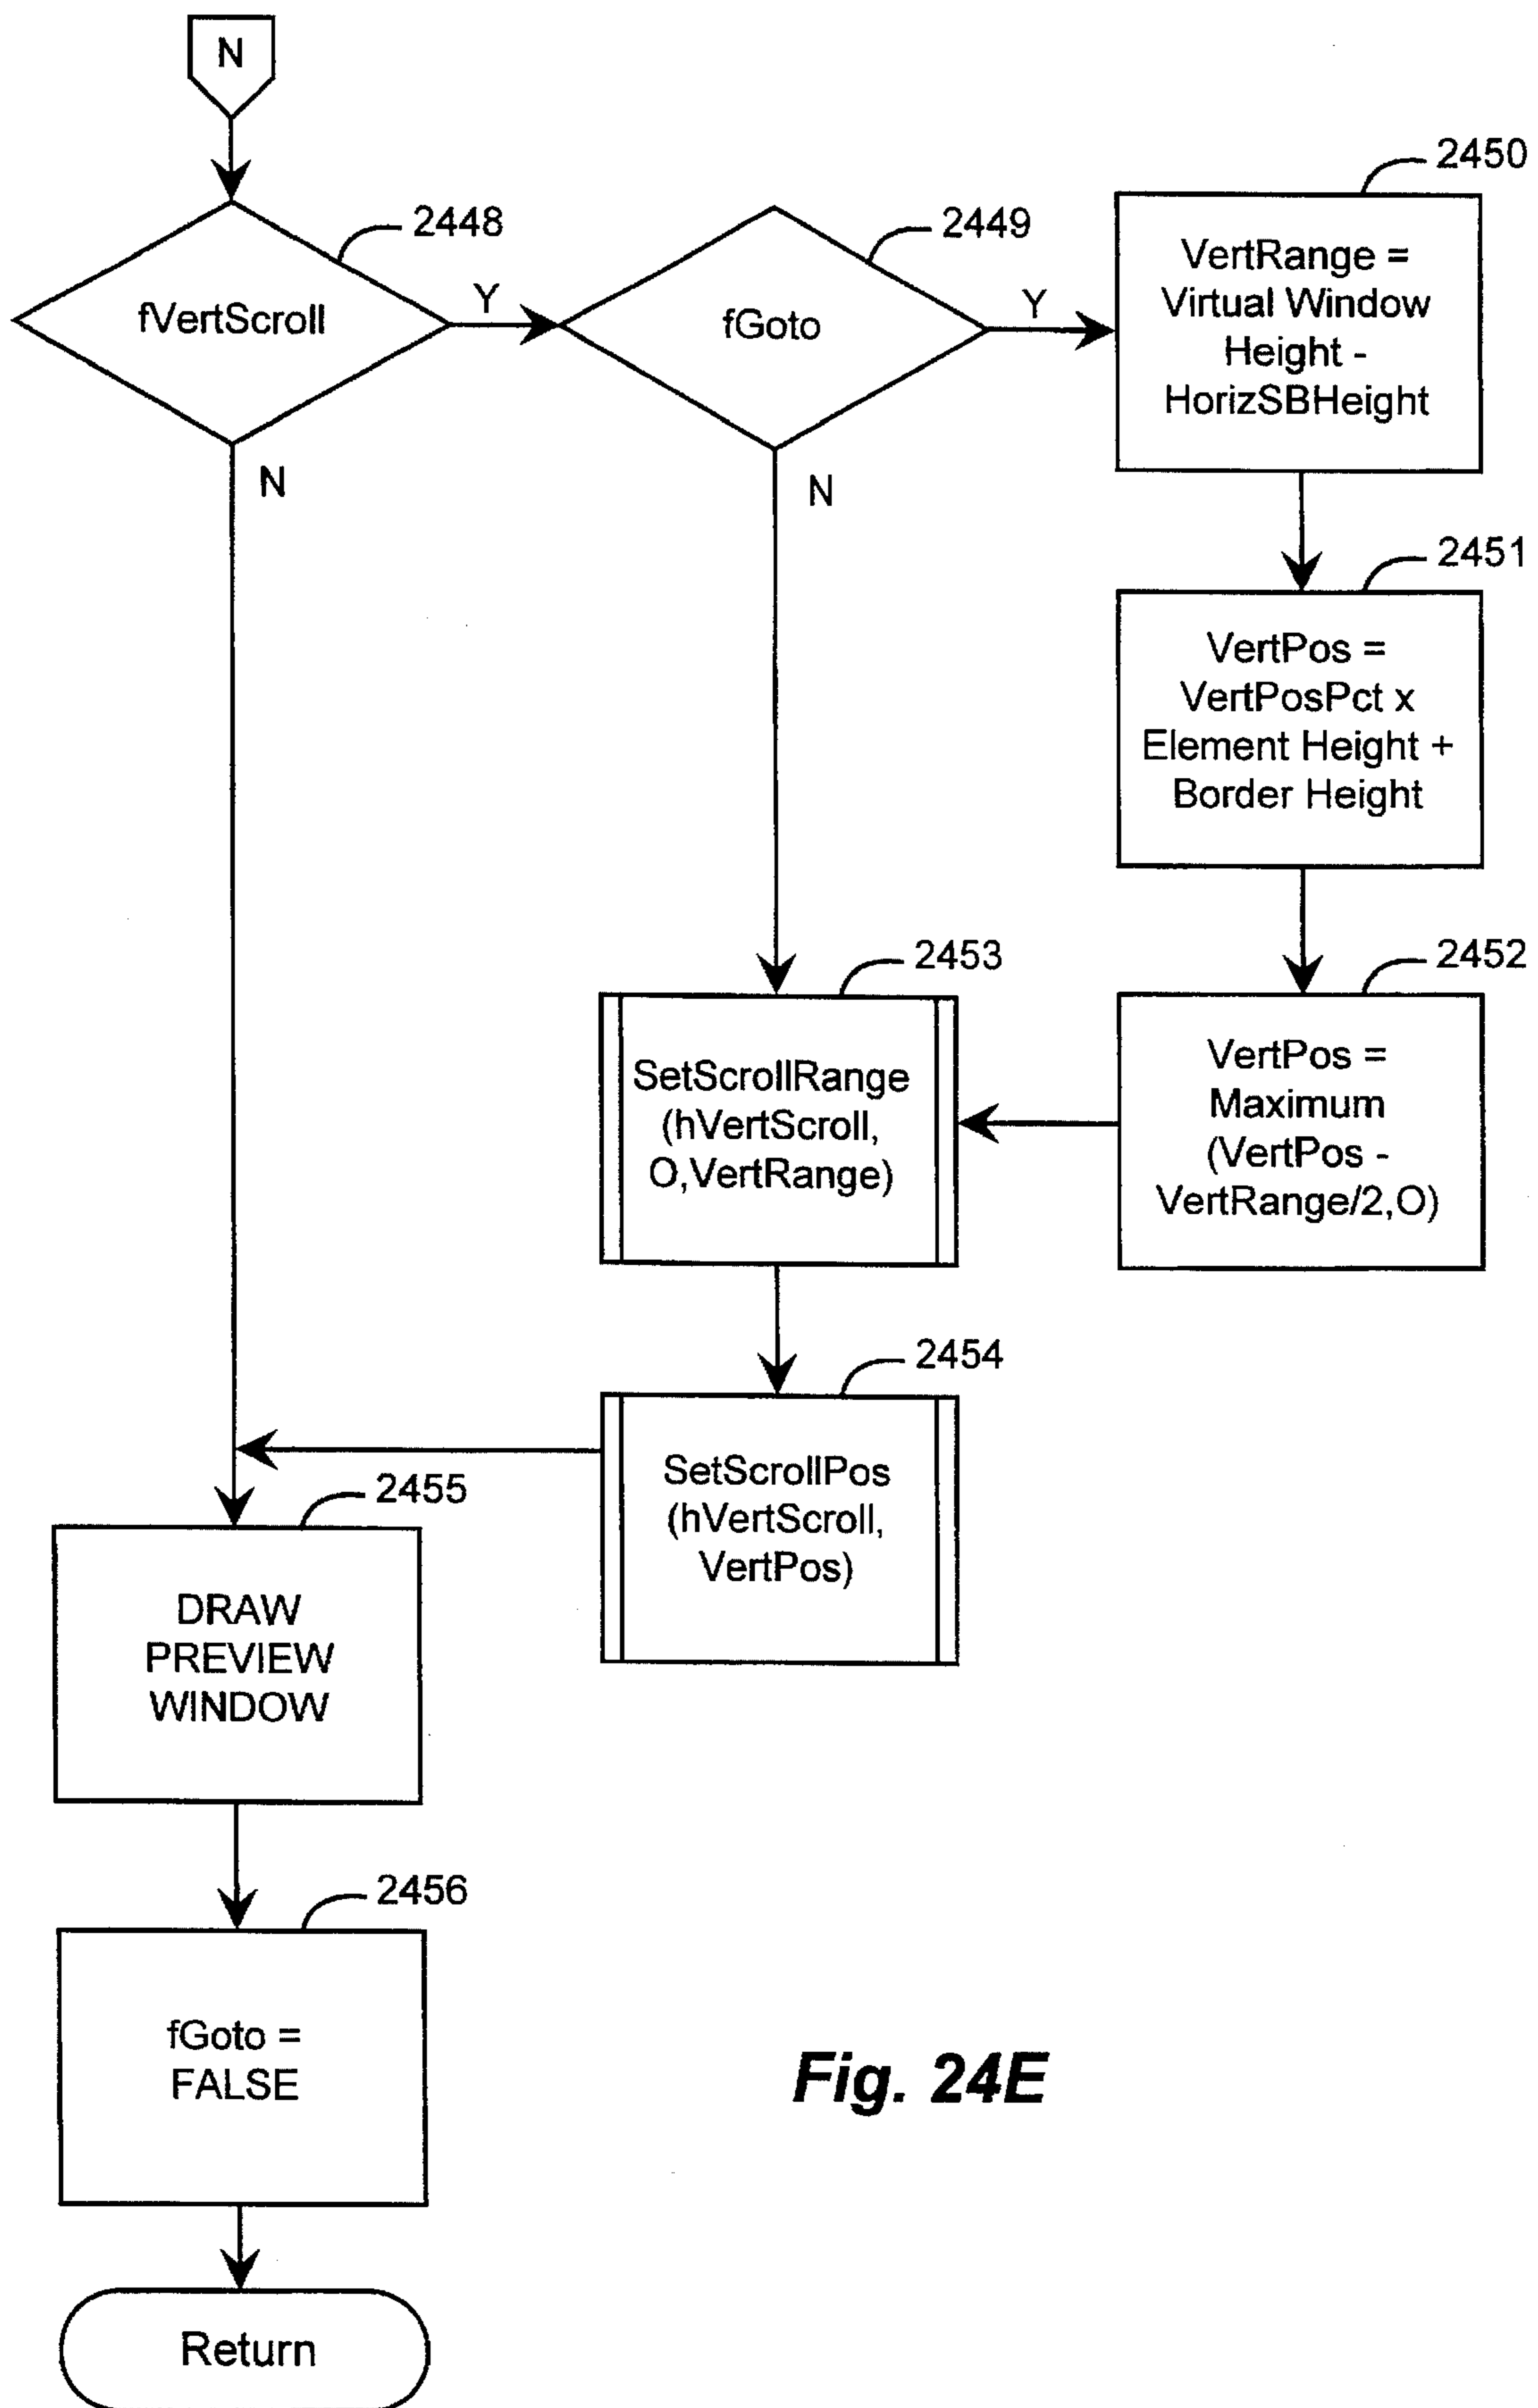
N

2448
fVertScroll
Y
N

2449
fGoto
Y
N

2450
VertRange = Virtual Window Height - HorizSBHeight

2451
VertPos = VertPosPct x Element Height + Border Height

2452
VertPos = Maximum (VertPos - VertRange/2,O)

2453
SetScrollRange (hVertScroll, O,VertRange)

2454
SetScrollPos (hVertScroll, VertPos)

2455
DRAW PREVIEW WINDOW

2456
fGoto = FALSE

Return

Fig. 24E